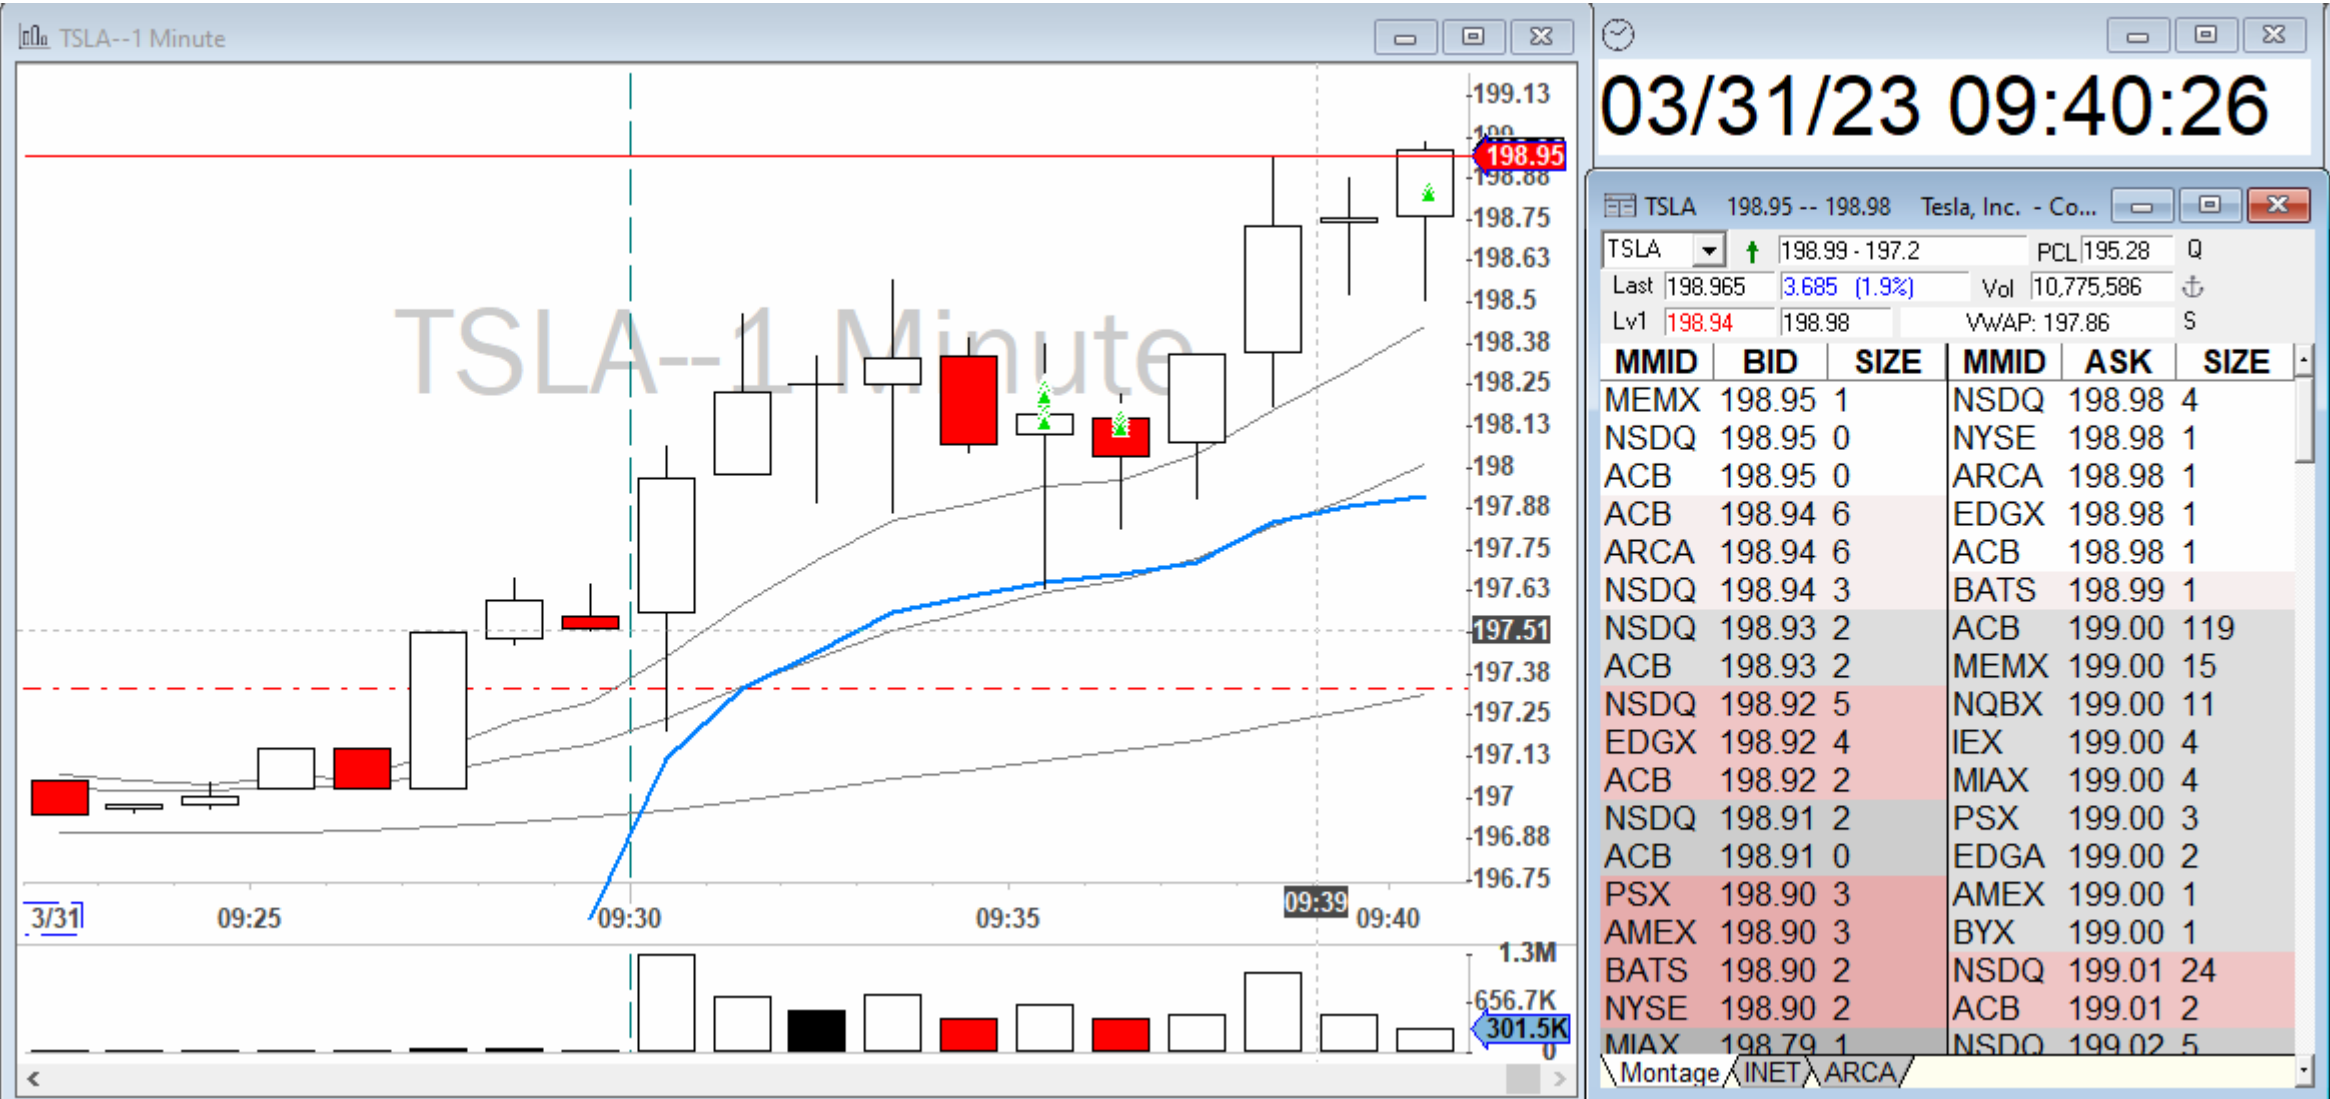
TSLA--1 Minute

TSLA--1 Minute

199.13
199
198.95
198.88
198.75
198.63
198.5
198.38
198.25
198.13
198
197.88
197.75
197.63
197.51
197.38
197.25
197.13
197
196.88
196.75

3/31 09:25 09:30 09:35 09:39 09:40

1.3M
656.7K
301.5K
0

03/31/23 09:40:26

TSLA 198.95 -- 198.98 Tesla, Inc. - Co...

TSLA 198.99 - 197.2 PCL 195.28 Q
Last 198.965 3.685 (1.9%) Vol 10,775,586
Lv1 198.94 198.98 VWAP: 197.86 S

| MMID | BID | SIZE | MMID | ASK | SIZE |
|---|---|---|---|---|---|
| MEMX | 198.95 | 1 | NSDQ | 198.98 | 4 |
| NSDQ | 198.95 | 0 | NYSE | 198.98 | 1 |
| ACB | 198.95 | 0 | ARCA | 198.98 | 1 |
| ACB | 198.94 | 6 | EDGX | 198.98 | 1 |
| ARCA | 198.94 | 6 | ACB | 198.98 | 1 |
| NSDQ | 198.94 | 3 | BATS | 198.99 | 1 |
| NSDQ | 198.93 | 2 | ACB | 199.00 | 119 |
| ACB | 198.93 | 2 | MEMX | 199.00 | 15 |
| NSDQ | 198.92 | 5 | NQBX | 199.00 | 11 |
| EDGX | 198.92 | 4 | IEX | 199.00 | 4 |
| ACB | 198.92 | 2 | MIAX | 199.00 | 4 |
| NSDQ | 198.91 | 2 | PSX | 199.00 | 3 |
| ACB | 198.91 | 0 | EDGA | 199.00 | 2 |
| PSX | 198.90 | 3 | AMEX | 199.00 | 1 |
| AMEX | 198.90 | 3 | BYX | 199.00 | 1 |
| BATS | 198.90 | 2 | NSDQ | 199.01 | 24 |
| NYSE | 198.90 | 2 | ACB | 199.01 | 2 |
| MIAX | 198.79 | 1 | NSDQ | 199.02 | 5 |

Montage INET ARCA